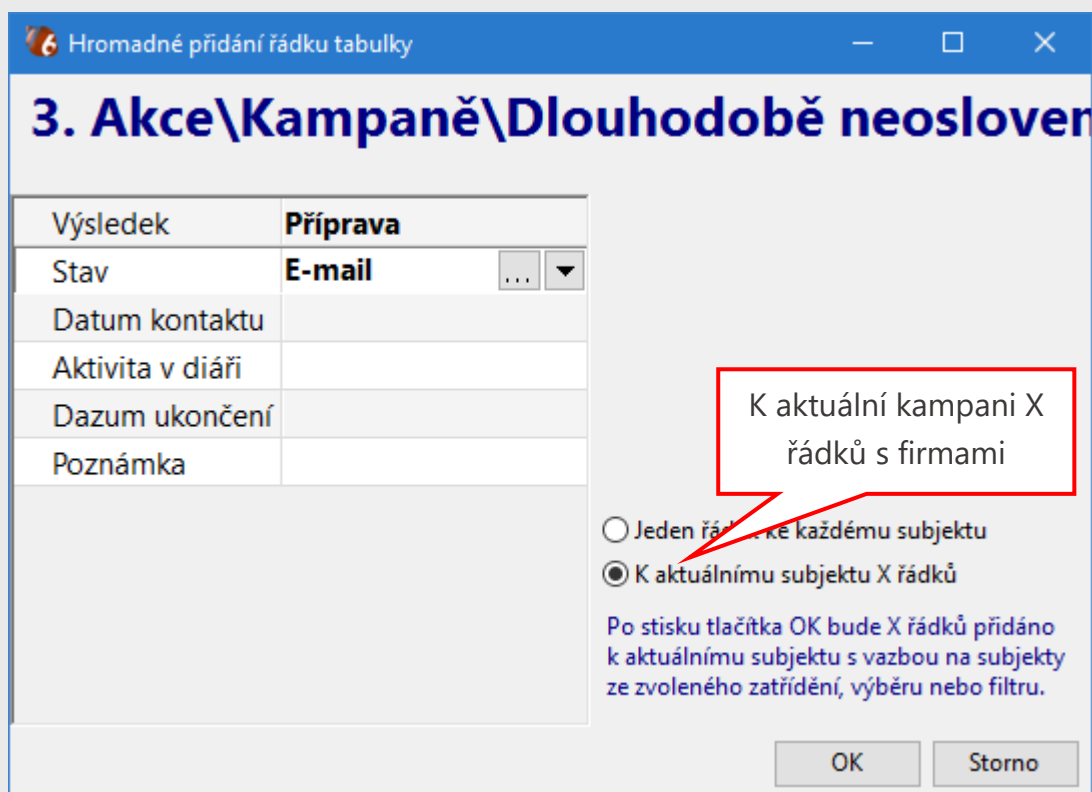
Hromadné přidání řádku tabulky

3. Akce\Kampaně\Dlouhodobě neoslover

| Výsledek | Příprava |
|---|---|
| Stav | E-mail ... |
| Datum kontaktu | |
| Aktivita v diáři | |
| Dazum ukončení | |
| Poznámka | |

K aktuální kampani X řádků s firmami

Jeden ř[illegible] ke každému subjektu

K aktuálnímu subjektu X řádků

Po stisku tlačítka OK bude X řádků přidáno k aktuálnímu subjektu s vazbou na subjekty ze zvoleného zatřídění, výběru nebo filtru.

OK

Storno